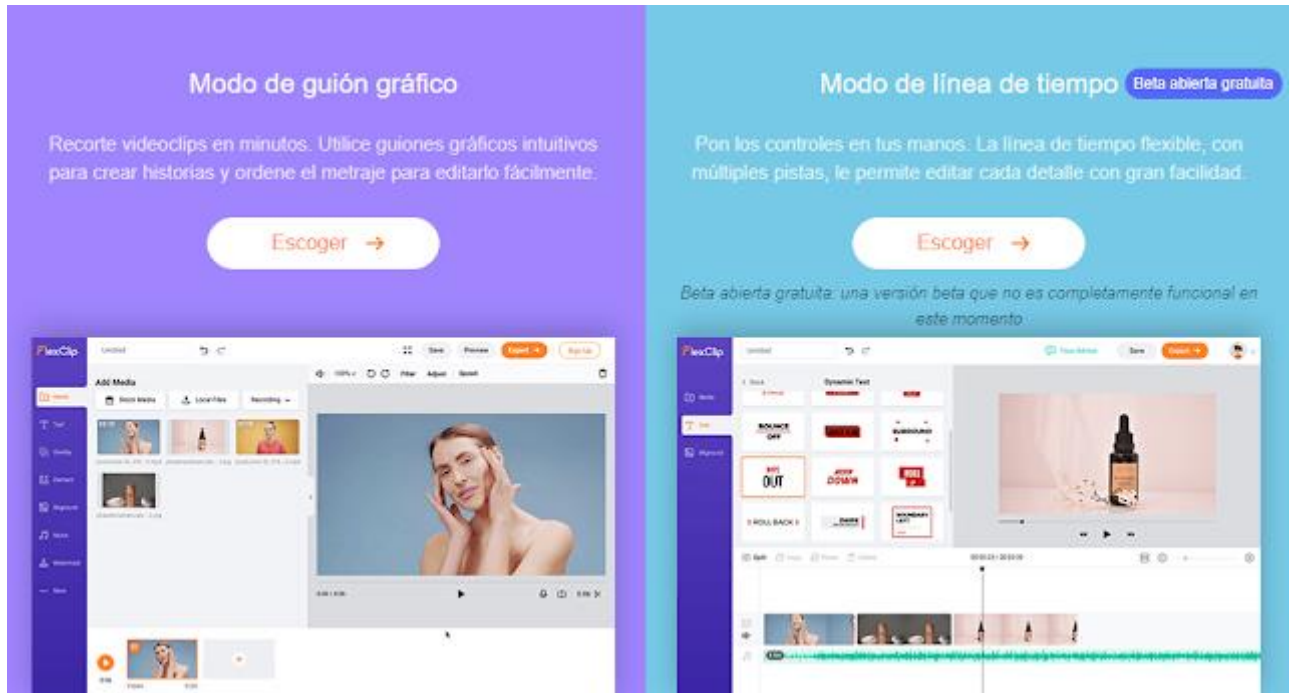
Modo de guión gráfico

Recorte videoclips en minutos. Utilice guiones gráficos intuitivos para crear historias y ordene el metraje para editarlo fácilmente.

Escoger →

Modo de línea de tiempo Beta abierta gratuita

Pon los controles en tus manos. La línea de tiempo flexible, con múltiples pistas, le permite editar cada detalle con gran facilidad.

Escoger →

Beta abierta gratuita: una versión beta que no es completamente funcional en este momento

FlexClip Untitled Save Preview Export Sign Up
Add Media
Stock Media Local Files Recording
Filter Adjust Speed

FlexClip Untitled Save Export
Back Dynamic Text
BOUNCE OFF
OUT
ROLL BACK